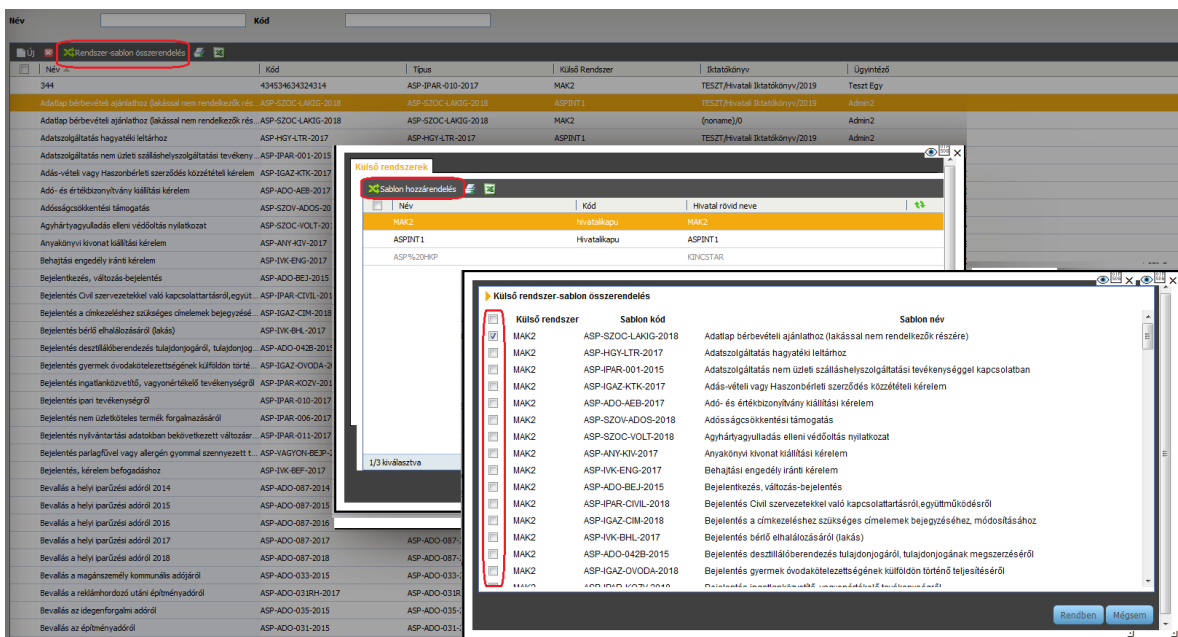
Név Kód

Új Rendszer-sablon összerendelés

| Név | Kód | Típus | Külső Rendszer | Iktatókönyv | Ügyintéző |
|---|---|---|---|---|---|
| 344 | 434534634324314 | ASP-IPAR-010-2017 | MAK2 | TESZT/Hivatali Iktatókönyv/2019 | Teszt Egy |
| Adatlap bérbevételi ajánlathoz (lakással nem rendelkezők rés... | ASP-SZOC-LAKIG-2018 | ASP-SZOC-LAKIG-2018 | ASPINT1 | TESZT/Hivatali Iktatókönyv/2019 | Admin2 |
| Adatlap bérbevételi ajánlathoz (lakással nem rendelkezők rés... | ASP-SZOC-LAKIG-2018 | ASP-SZOC-LAKIG-2018 | MAK2 | (noname)/0 | Admin2 |
| Adatszolgáltatás hagyatéki leltárhoz | ASP-HGY-LTR-2017 | ASP-HGY-LTR-2017 | ASPINT1 | TESZT/Hivatali Iktatókönyv/2019 | Admin2 |
| Adatszolgáltatás nem üzleti szálláshelyszolgáltatási tevékeny... | ASP-IPAR-001-2015 | | | | |
| Adás-vételi vagy Haszonbérleti szerződés közzétételi kérelem | ASP-IGAZ-KTK-2017 | | | | |
| Adó- és értékbizonyítvány kiállítási kérelem | ASP-ADO-AEB-2017 | | | | |
| Adósságcsökkentési támogatás | ASP-SZOV-ADOS-20 | | | | |
| Agyhártyagyulladás elleni védőoltás nyilatkozat | ASP-SZOC-VOLT-20 | | | | |
| Anyakönyvi kivonat kiállítási kérelem | ASP-ANY-KIV-2017 | | | | |
| Behajtási engedély iránti kérelem | ASP-IVK-ENG-2017 | | | | |
| Bejelentkezés, változás-bejelentés | ASP-ADO-BEJ-2015 | | | | |
| Bejelentés Civil szervezetekkel való kapcsolattartásról,együtt... | ASP-IPAR-CIVIL-201 | | | | |
| Bejelentés a címkezeléshez szükséges címelemek bejegyzésé... | ASP-IGAZ-CIM-2018 | | | | |
| Bejelentés bérlő elhalálozásáról (lakás) | ASP-IVK-BHL-2017 | | | | |
| Bejelentés desztillálóberendezés tulajdonjogáról, tulajdonjog... | ASP-ADO-042B-2015 | | | | |
| Bejelentés gyermek óvodakötelezettségének külföldön törté... | ASP-IGAZ-OVODA-20 | | | | |
| Bejelentés ingatlanközvetítő, vagyonértékelő tevékenységről | ASP-IPAR-KOZV-201 | | | | |
| Bejelentés ipari tevékenységről | ASP-IPAR-010-2017 | | | | |
| Bejelentés nem üzletköteles termék forgalmazásáról | ASP-IPAR-006-2017 | | | | |
| Bejelentés nyilvántartási adatokban bekövetkezett változásr... | ASP-IPAR-011-2017 | | | | |
| Bejelentés parlagfűvel vagy allergén gyommal szennyezett t... | ASP-VAGYON-BEJP-2 | | | | |
| Bejelentés, kérelem befogadáshoz | ASP-IVK-BEF-2017 | | | | |
| Bevallás a helyi iparűzési adóról 2014 | ASP-ADO-087-2014 | | | | |
| Bevallás a helyi iparűzési adóról 2015 | ASP-ADO-087-2015 | | | | |
| Bevallás a helyi iparűzési adóról 2016 | ASP-ADO-087-2016 | | | | |
| Bevallás a helyi iparűzési adóról 2017 | ASP-ADO-087-2017 | ASP-ADO-087- | | | |
| Bevallás a helyi iparűzési adóról 2018 | ASP-ADO-087-2018 | ASP-ADO-087- | | | |
| Bevallás a magánszemély kommunális adójáról | ASP-ADO-033-2015 | ASP-ADO-033- | | | |
| Bevallás a reklámhordozó utáni építményadóról | ASP-ADO-031RH-2017 | ASP-ADO-031R | | | |
| Bevallás az idegenforgalmi adóról | ASP-ADO-035-2015 | ASP-ADO-035- | | | |
| Bevallás az építményadóról | ASP-ADO-031-2015 | ASP-ADO-031- | | | |

Külső rendszerek

Sablon hozzárendelés

| Név | Kód | Hivatal rövid neve |
|---|---|---|
| MAK2 | hivatalikapu | MAK2 |
| ASPINT1 | Hivatalikapu | ASPINT1 |
| ASP%20HKP | | KINCSTAR |

1/3 kiválasztva

Külső rendszer-sablon összerendelés

| Külső rendszer | Sablon kód | Sablon név |
|---|---|---|
| MAK2 | ASP-SZOC-LAKIG-2018 | Adatlap bérbevételi ajánlathoz (lakással nem rendelkezők részére) |
| MAK2 | ASP-HGY-LTR-2017 | Adatszolgáltatás hagyatéki leltárhoz |
| MAK2 | ASP-IPAR-001-2015 | Adatszolgáltatás nem üzleti szálláshelyszolgáltatási tevékenységgel kapcsolatban |
| MAK2 | ASP-IGAZ-KTK-2017 | Adás-vételi vagy Haszonbérleti szerződés közzétételi kérelem |
| MAK2 | ASP-ADO-AEB-2017 | Adó- és értékbizonyítvány kiállítási kérelem |
| MAK2 | ASP-SZOV-ADOS-2018 | Adósságcsökkentési támogatás |
| MAK2 | ASP-SZOC-VOLT-2018 | Agyhártyagyulladás elleni védőoltás nyilatkozat |
| MAK2 | ASP-ANY-KIV-2017 | Anyakönyvi kivonat kiállítási kérelem |
| MAK2 | ASP-IVK-ENG-2017 | Behajtási engedély iránti kérelem |
| MAK2 | ASP-ADO-BEJ-2015 | Bejelentkezés, változás-bejelentés |
| MAK2 | ASP-IPAR-CIVIL-2018 | Bejelentés Civil szervezetekkel való kapcsolattartásról,együttműködésről |
| MAK2 | ASP-IGAZ-CIM-2018 | Bejelentés a címkezeléshez szükséges címelemek bejegyzéséhez, módosításához |
| MAK2 | ASP-IVK-BHL-2017 | Bejelentés bérlő elhalálozásáról (lakás) |
| MAK2 | ASP-ADO-042B-2015 | Bejelentés desztillálóberendezés tulajdonjogáról, tulajdonjogának megszerzéséről |
| MAK2 | ASP-IGAZ-OVODA-2018 | Bejelentés gyermek óvodakötelezettségének külföldön történő teljesítéséről |

Rendben Mégsem